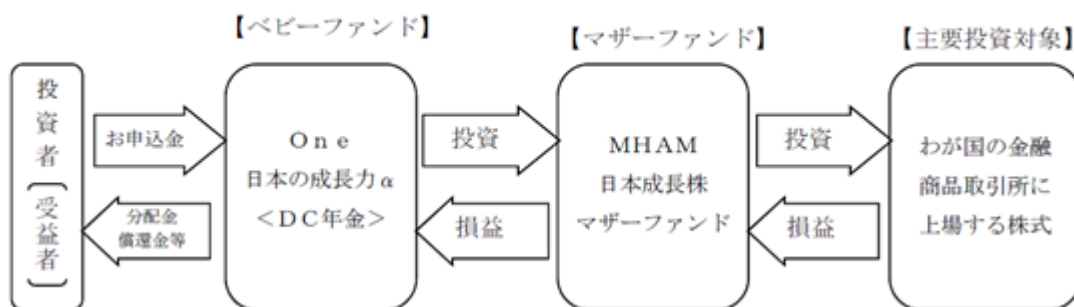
【ベビーファンド】
【マザーファンド】
【主要投資対象】

投資者〔受益者〕

お申込金

分配金
償還金等

One
日本の成長力α
<DC年金>

投資

損益

MHAM
日本成長株
マザーファンド

投資

損益

わが国の金融
商品取引所に
上場する株式